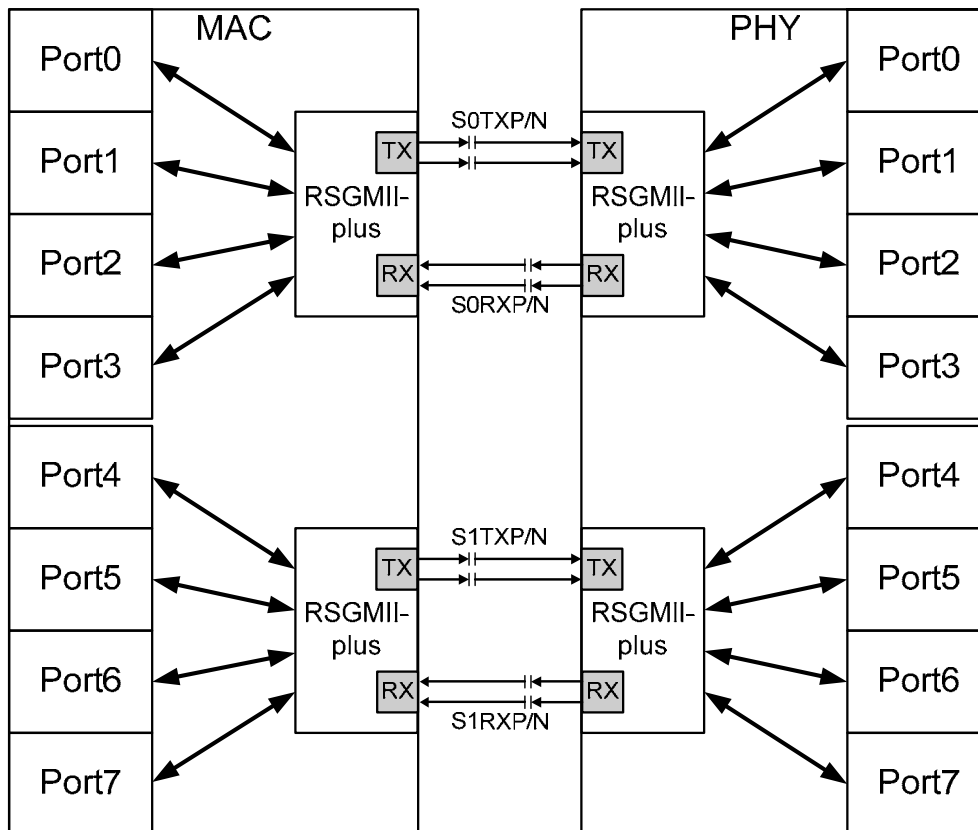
MAC

Port0

Port1

Port2

Port3

RSGMII-plus

TX

RX

S0TXP/N

S0RXP/N

PHY

TX

RX

RSGMII-plus

Port0

Port1

Port2

Port3

Port4

Port5

Port6

Port7

RSGMII-plus

TX

RX

S1TXP/N

S1RXP/N

TX

RX

RSGMII-plus

Port4

Port5

Port6

Port7